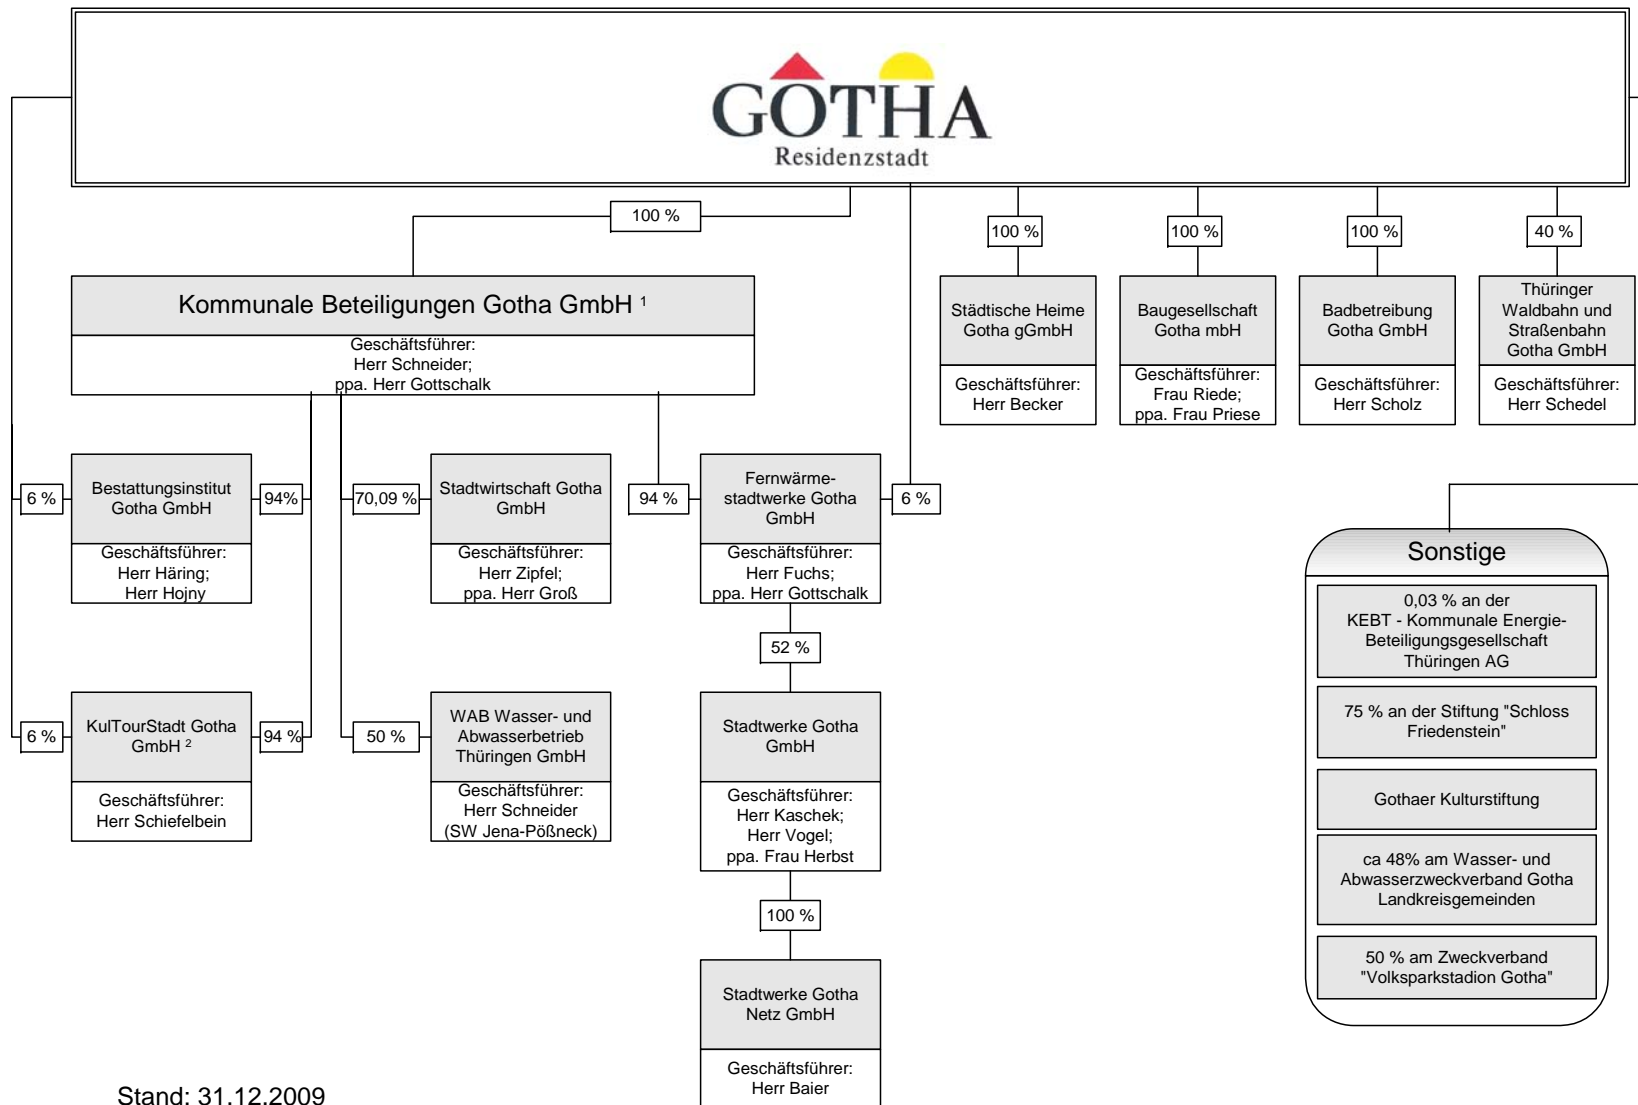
GOTHA
Residenzstadt

100 %

Kommunale Beteiligungen Gotha GmbH $^1$
Geschäftsführer:
Herr Schneider;
ppa. Herr Gottschalk

100 %
Städtische Heime Gotha gGmbH
Geschäftsführer:
Herr Becker

100 %
Baugesellschaft Gotha mbH
Geschäftsführer:
Frau Riede;
ppa. Frau Priese

100 %
Badbetreibung Gotha GmbH
Geschäftsführer:
Herr Scholz

40 %
Thüringer Waldbahn und Straßenbahn Gotha GmbH
Geschäftsführer:
Herr Schedel

6 %
Bestattungsinstitut Gotha GmbH
94%
Geschäftsführer:
Herr Häring;
Herr Hojny

70,09 %
Stadtwirtschaft Gotha GmbH
Geschäftsführer:
Herr Zipfel;
ppa. Herr Groß

94 %
Fernwärmestadtwerke Gotha GmbH
6 %
Geschäftsführer:
Herr Fuchs;
ppa. Herr Gottschalk

52 %
Stadtwerke Gotha GmbH
Geschäftsführer:
Herr Kaschek;
Herr Vogel;
ppa. Frau Herbst

100 %
Stadtwerke Gotha Netz GmbH
Geschäftsführer:
Herr Baier

6 %
KulTourStadt Gotha GmbH $^2$
94 %
Geschäftsführer:
Herr Schiefelbein

50 %
WAB Wasser- und Abwasserbetrieb Thüringen GmbH
Geschäftsführer:
Herr Schneider
(SW Jena-Pößneck)

Sonstige
0,03 % an der KEBT - Kommunale Energie-Beteiligungsgesellschaft Thüringen AG
75 % an der Stiftung "Schloss Friedenstein"
Gothaer Kulturstiftung
ca 48% am Wasser- und Abwasserzweckverband Gotha Landkreisgemeinden
50 % am Zweckverband "Volksparkstadion Gotha"

Stand: 31.12.2009